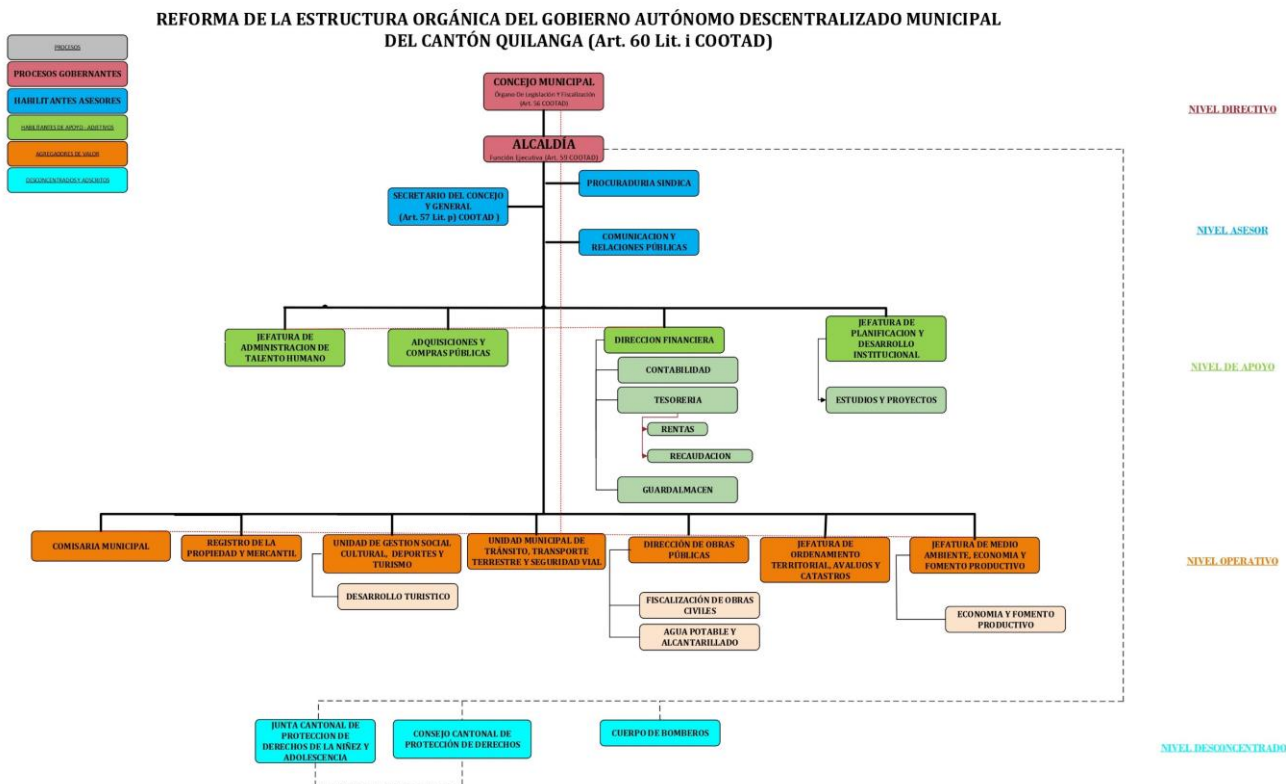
REFORMA DE LA ESTRUCTURA ORGÁNICA DEL GOBIERNO AUTÓNOMO DESCENTRALIZADO MUNICIPAL DEL CANTÓN QUILANGA (Art. 60 Lit. i COOTAD)

PROCESOS
PROCESOS GOBERNANTES
HABILITANTES ASESORES
HABILITANTES DE APOYO - ADJETIVOS
AGREGADORES DE VALOR
DESCONCENTRADOS Y ADSCRITOS

NIVEL DIRECTIVO

CONCEJO MUNICIPAL
Órgano De Legislación Y Fiscalización (Art. 56 COOTAD)

ALCALDÍA
Función Ejecutiva (Art. 59 COOTAD)

NIVEL ASESOR

SECRETARIO DEL CONCEJO Y GENERAL (Art. 57 Lit. p) COOTAD )

PROCURADURIA SINDICA

COMUNICACION Y RELACIONES PÚBLICAS

NIVEL DE APOYO

JEFATURA DE ADMINISTRACION DE TALENTO HUMANO

ADQUISICIONES Y COMPRAS PÚBLICAS

DIRECCION FINANCIERA
CONTABILIDAD
TESORERIA
RENTAS
RECAUDACION
GUARDALMACEN

JEFATURA DE PLANIFICACION Y DESARROLLO INSTITUCIONAL
ESTUDIOS Y PROYECTOS

NIVEL OPERATIVO

COMISARIA MUNICIPAL

REGISTRO DE LA PROPIEDAD Y MERCANTIL

UNIDAD DE GESTION SOCIAL CULTURAL, DEPORTES Y TURISMO
DESARROLLO TURISTICO

UNIDAD MUNICIPAL DE TRÁNSITO, TRANSPORTE TERRESTRE Y SEGURIDAD VIAL

DIRECCIÓN DE OBRAS PÚBLICAS
FISCALIZACIÓN DE OBRAS CIVILES
AGUA POTABLE Y ALCANTARILLADO

JEFATURA DE ORDENAMIENTO TERRITORIAL, AVALUOS Y CATASTROS

JEFATURA DE MEDIO AMBIENTE, ECONOMIA Y FOMENTO PRODUCTIVO
ECONOMIA Y FOMENTO PRODUCTIVO

NIVEL DESCONCENTRADO

JUNTA CANTONAL DE PROTECCION DE DERECHOS DE LA NIÑEZ Y ADOLESCENCIA

CONSEJO CANTONAL DE PROTECCIÓN DE DERECHOS

CUERPO DE BOMBEROS